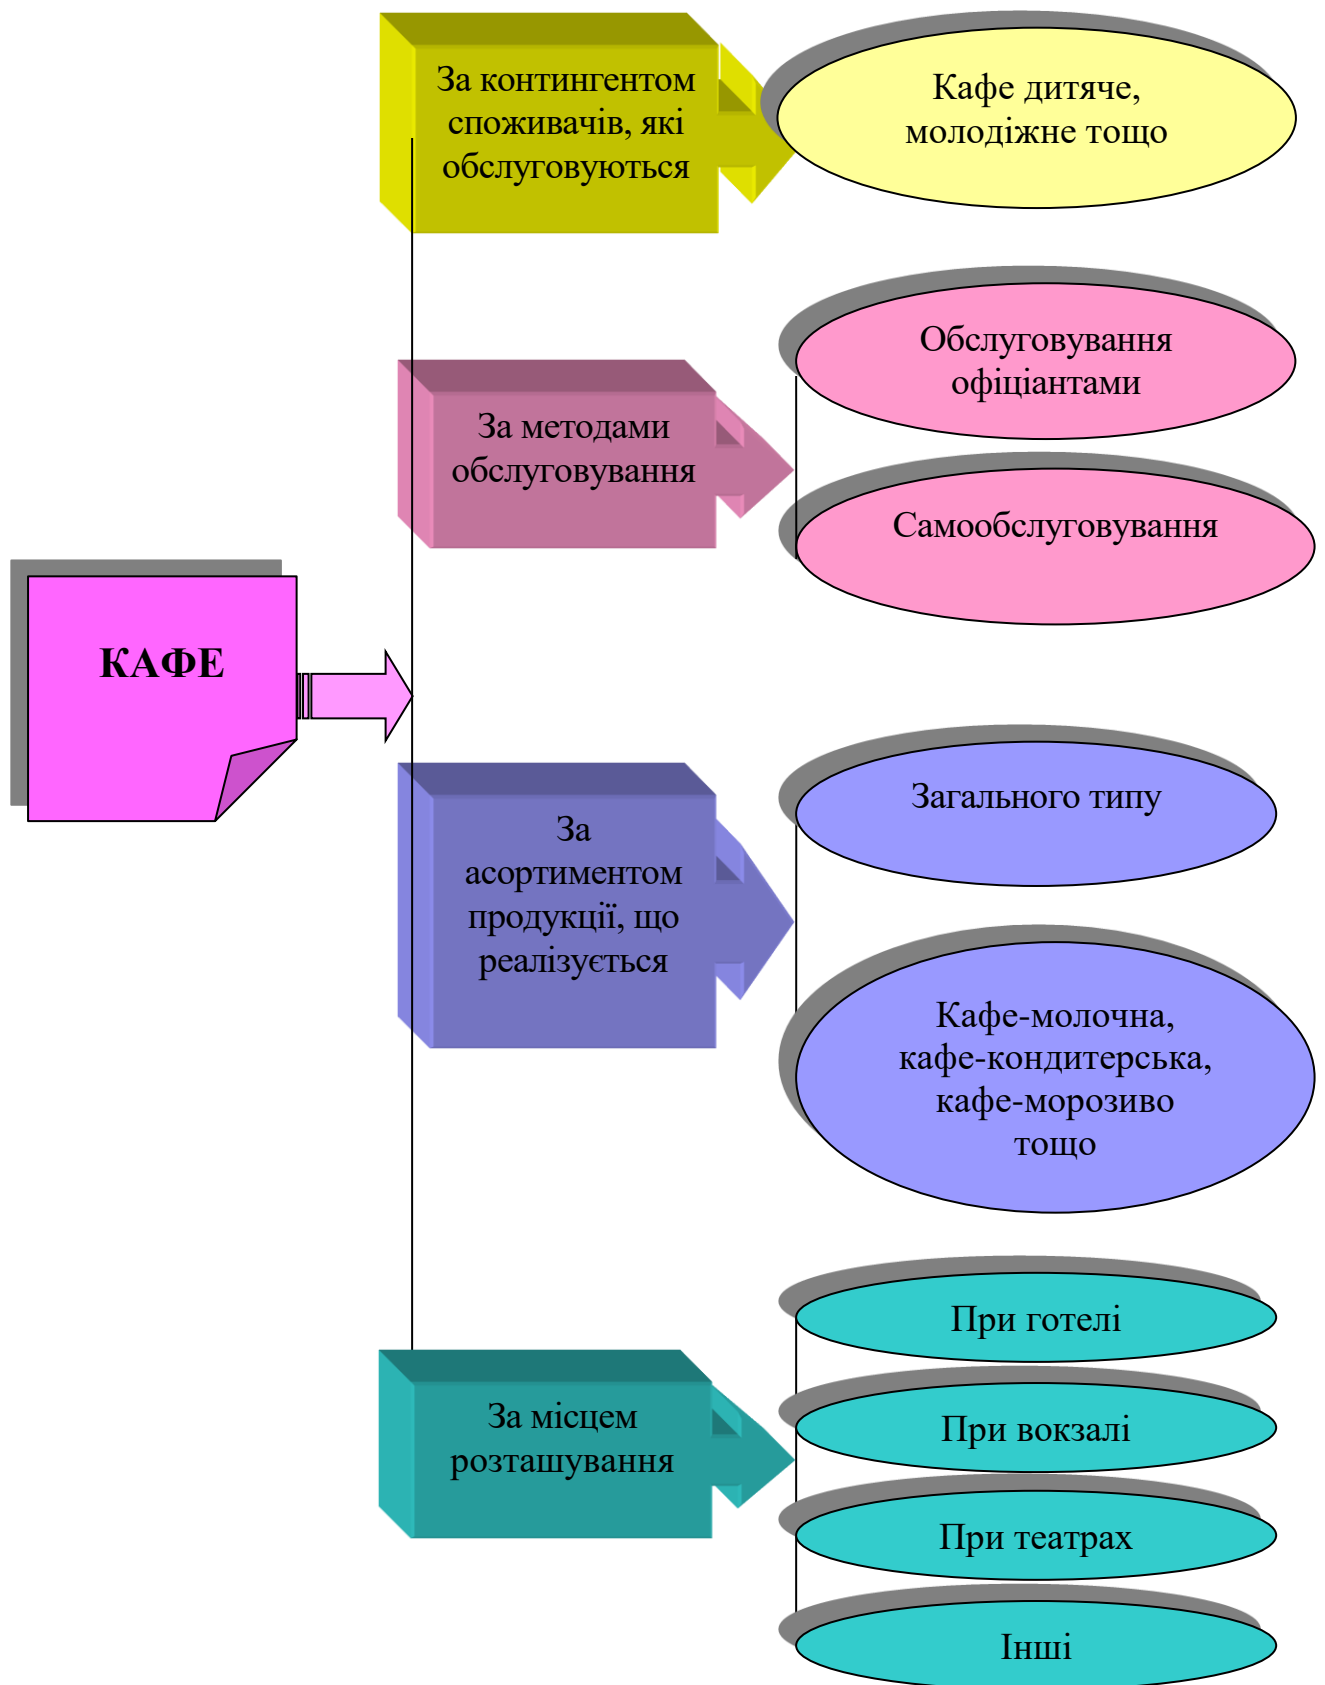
За контингентом споживачів, які обслуговуються

Кафе дитяче, молодіжне тощо

За методами обслуговування

Обслуговування офіціантами

Самообслуговування

КАФЕ

За асортиментом продукції, що реалізується

Загального типу

Кафе-молочна, кафе-кондитерська, кафе-морозиво тощо

За місцем розташування

При готелі

При вокзалі

При театрах

Інші